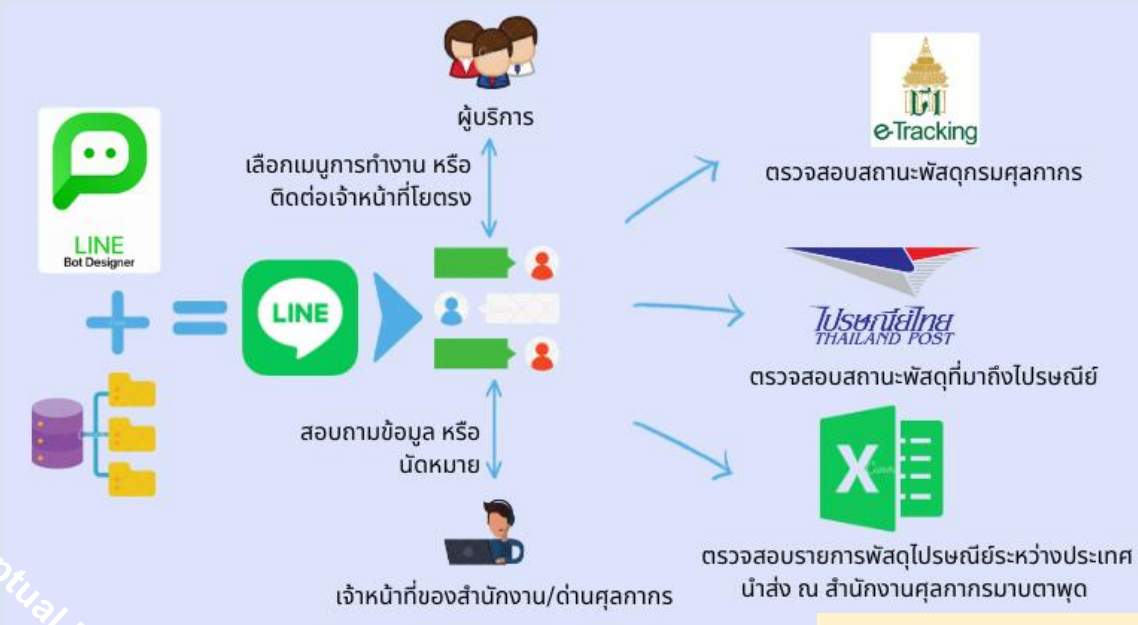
LINE
Bot Designer

ผู้บริการ

เลือกเมนูการทำงาน หรือ ติดต่อเจ้าหน้าที่โยตรง

LINE

สอบถามข้อมูล หรือ นัดหมาย

เจ้าหน้าที่ของสำนักงาน/ด่านศุลกากร

e-Tracking

ตรวจสอบสถานะพัสดุกรมศุลกากร

ไปรษณีย์ไทย
THAILAND POST

ตรวจสอบสถานะพัสดุที่มาถึงไปรษณีย์

X

ตรวจสอบรายการพัสดุไปรษณีย์ระหว่างประเทศ นำส่ง ณ สำนักงานศุลกากรมาบตาพุด